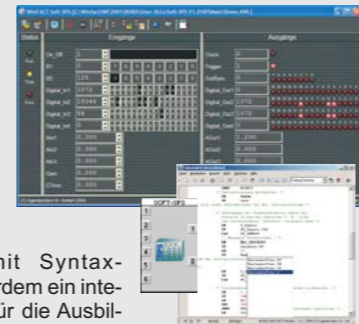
WinFACT Soft-SPS

Status

Eingänge

Ausgänge

Run

Stop

Error

On_Off

In1

In2

Digital_In1

Digital_In2

Digital_In3

Digital_In4

Ain1

Ain2

Ain3

Gain

CTime

Clock

Trigger

OutSync

Digital_Out1

Digital_Out2

Digital_Out3

Digital_Out4

AOut1

AOut2

AOut3

SOFT-SPS

mit Syntax-

ßerdem ein inte-

für die Ausbil-